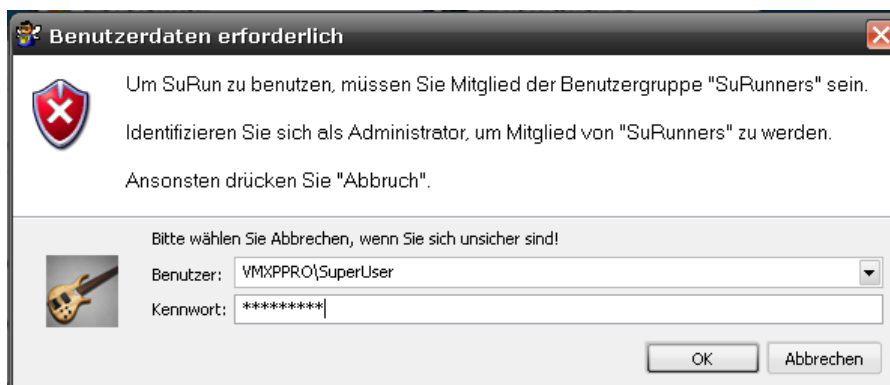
Benutzerdaten erforderlich

Um SuRun zu benutzen, müssen Sie Mitglied der Benutzergruppe "SuRunners" sein.

Identifizieren Sie sich als Administrator, um Mitglied von "SuRunners" zu werden.

Ansonsten drücken Sie "Abbruch".

Bitte wählen Sie Abbrechen, wenn Sie sich unsicher sind!

Benutzer: VMXPPRO\SuperUser

Kennwort: *********

OK

Abbrechen